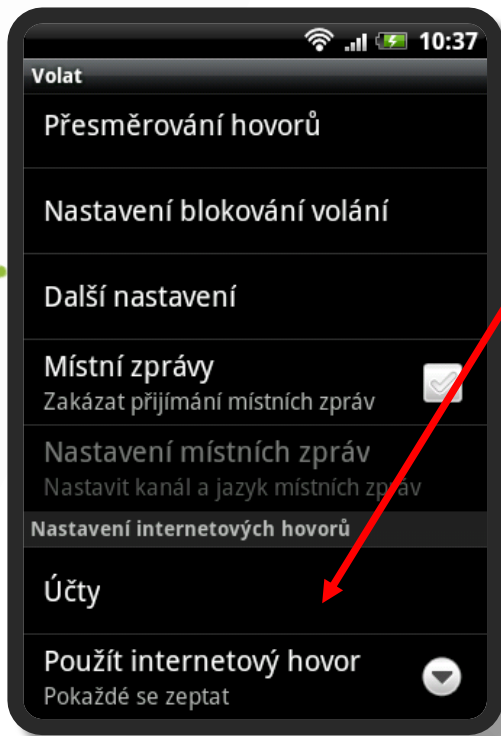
10:37
Volat
Přesměrování hovorů
Nastavení blokování volání
Další nastavení
Místní zprávy
Zakázat přijímání místních zpráv
Nastavení místních zpráv
Nastavit kanál a jazyk místních zpráv
Nastavení internetových hovorů
Účty
Použít internetový hovor
Pokaždé se zeptat